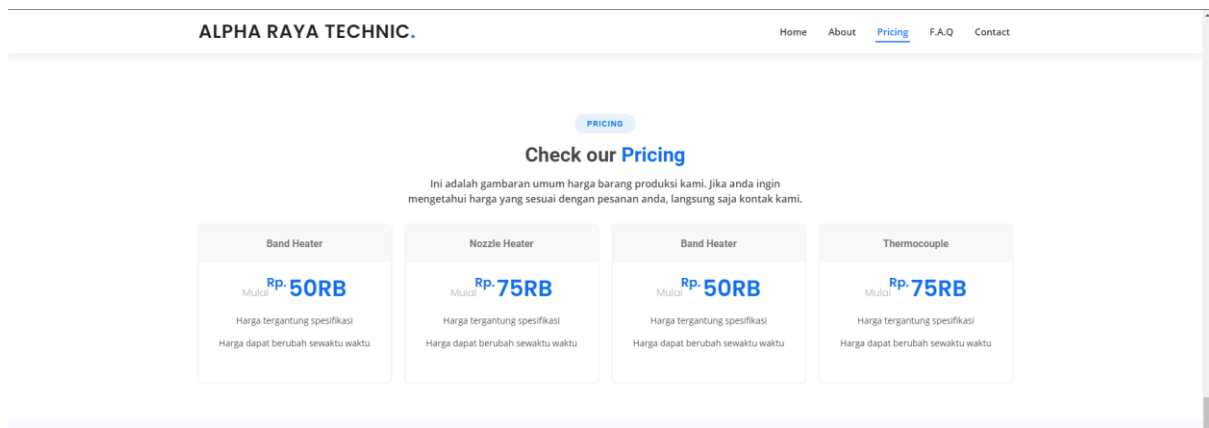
ALPHA RAYA TECHNIC.

Home About Pricing F.A.Q Contact

PRICING

Check our Pricing

Ini adalah gambaran umum harga barang produksi kami. Jika anda ingin mengetahui harga yang sesuai dengan pesanan anda, langsung saja kontak kami.

Band Heater

Mulai Rp. 50RB

Harga tergantung spesifikasi

Harga dapat berubah sewaktu waktu

Nozzle Heater

Mulai Rp. 75RB

Harga tergantung spesifikasi

Harga dapat berubah sewaktu waktu

Band Heater

Mulai Rp. 50RB

Harga tergantung spesifikasi

Harga dapat berubah sewaktu waktu

Thermocouple

Mulai Rp. 75RB

Harga tergantung spesifikasi

Harga dapat berubah sewaktu waktu